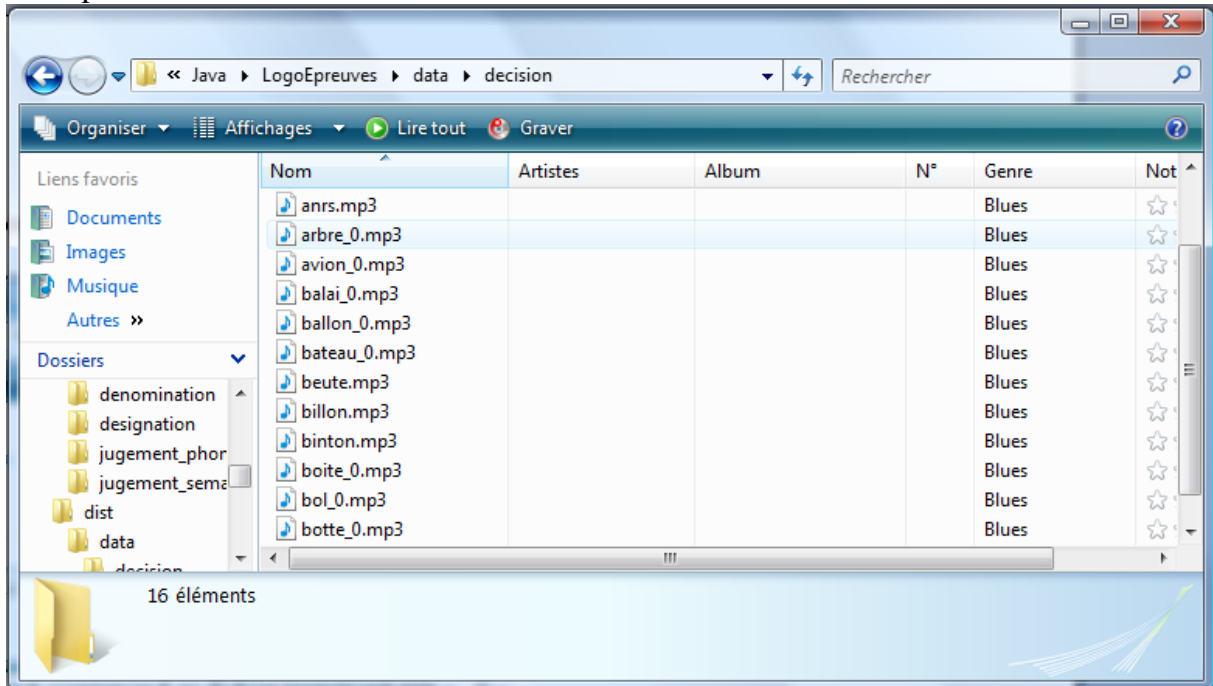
« Java ▸ LogoEpreuves ▸ data ▸ decision

Rechercher

Organiser ▾ Affichages ▾ Lire tout Graver

Liens favoris
Documents
Images
Musique
Autres »

Dossiers
denomination
designation
jugement_phor
jugement_sema
dist
data
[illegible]

| Nom | Artistes | Album | N° | Genre | Not |
|---|---|---|---|---|---|
| anrs.mp3 | | | | Blues | |
| arbre_0.mp3 | | | | Blues | |
| avion_0.mp3 | | | | Blues | |
| balai_0.mp3 | | | | Blues | |
| ballon_0.mp3 | | | | Blues | |
| bateau_0.mp3 | | | | Blues | |
| beute.mp3 | | | | Blues | |
| billon.mp3 | | | | Blues | |
| binton.mp3 | | | | Blues | |
| boite_0.mp3 | | | | Blues | |
| bol_0.mp3 | | | | Blues | |
| botte_0.mp3 | | | | Blues | |

16 éléments